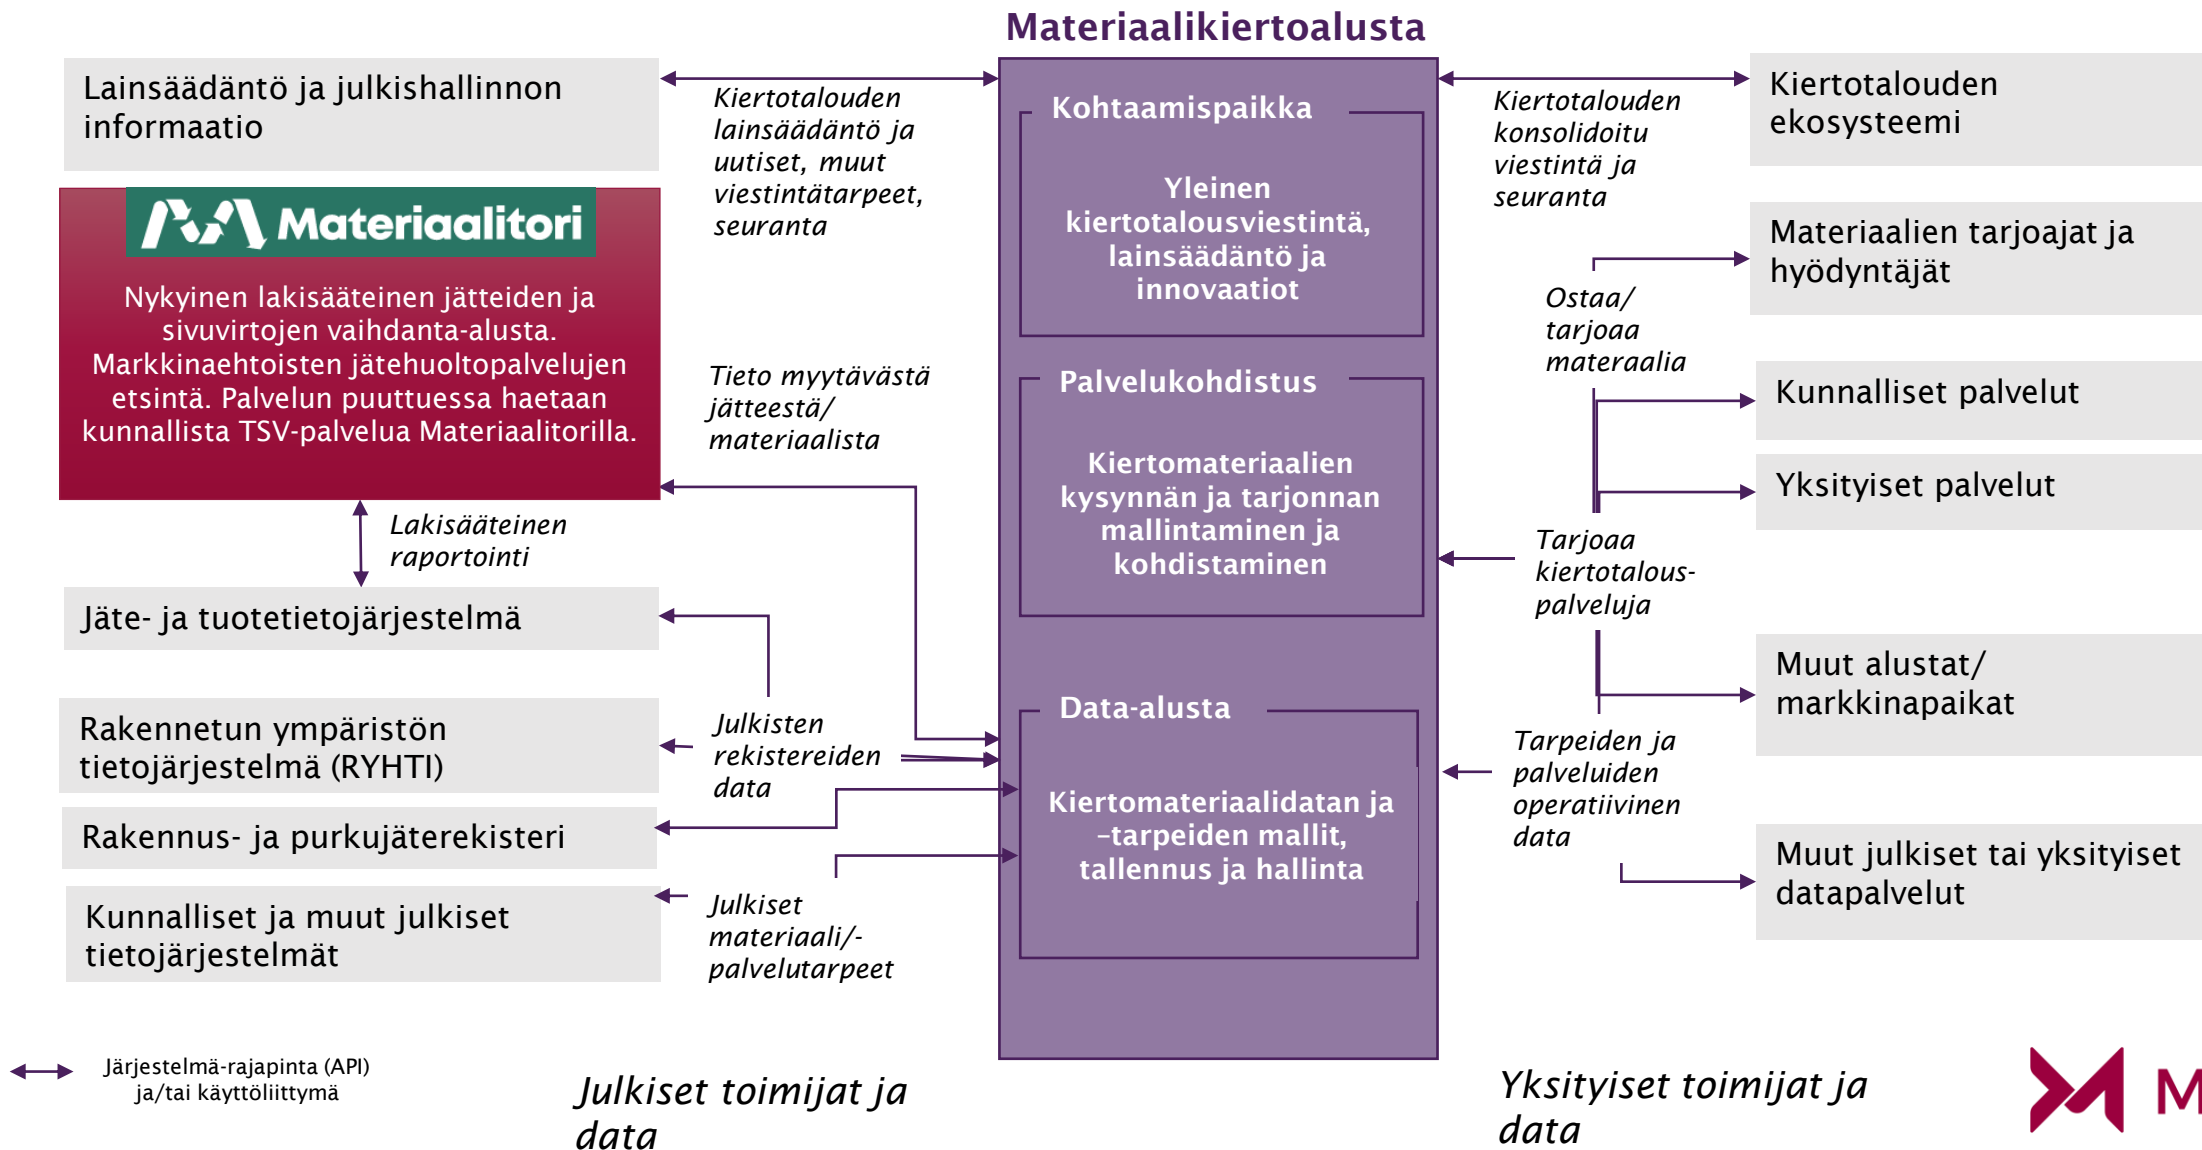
Materiaalikiertoalusta

Lainsäädäntö ja julkishallinnon informaatio

Materiaalitori

Nykyinen lakisääteinen jätteiden ja sivuvirtojen vaihdanta-alusta. Markkinaehtoisten jätehuoltopalvelujen etsintä. Palvelun puuttuessa haetaan kunnallista TSV-palvelua Materiaalitorilla.

Lakisääteinen raportointi

Jäte- ja tuotetietojärjestelmä

Rakennetun ympäristön tietojärjestelmä (RYHTI)

Rakennus- ja purkujäterekisteri

Kunnalliset ja muut julkiset tietojärjestelmät

Kiertotalouden lainsäädäntö ja uutiset, muut viestintätarpeet, seuranta

Tieto myytävästä jätteestä/ materiaalista

Julkisten rekistereiden data

Julkiset materiaali/-palvelutarpeet

Kohtaamispaikka

Yleinen kiertotalousviestintä, lainsäädäntö ja innovaatiot

Palvelukohdistus

Kiertomateriaalien kysynnän ja tarjonnan mallintaminen ja kohdistaminen

Data-alusta

Kiertomateriaalidatan ja –tarpeiden mallit, tallennus ja hallinta

Kiertotalouden konsolidoitu viestintä ja seuranta

Ostaa/ tarjoaa materaalia

Tarjoaa kiertotalous-palveluja

Tarpeiden ja palveluiden operatiivinen data

Kiertotalouden ekosysteemi

Materiaalien tarjoajat ja hyödyntäjät

Kunnalliset palvelut

Yksityiset palvelut

Muut alustat/ markkinapaikat

Muut julkiset tai yksityiset datapalvelut

Järjestelmä-rajapinta (API) ja/tai käyttöliittymä

Julkiset toimijat ja data

Yksityiset toimijat ja data

M